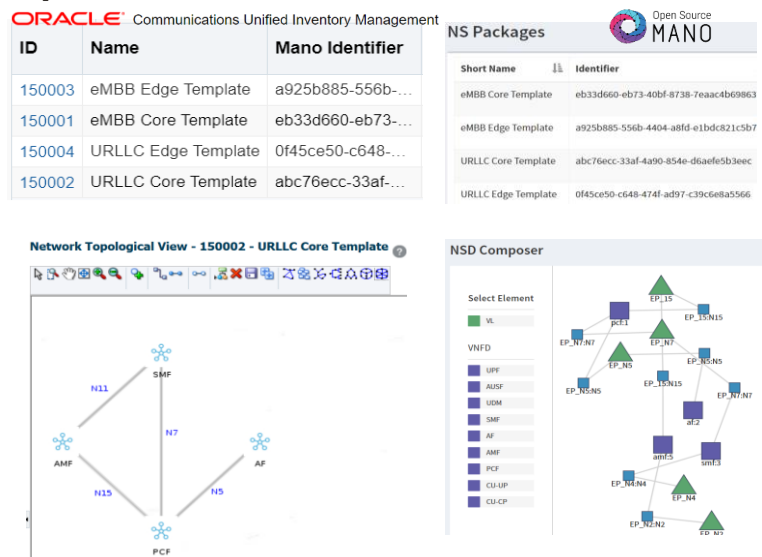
ORACLE® Communications Unified Inventory Management

| ID | Name | Mano Identifier |
|---|---|---|
| 150003 | eMBB Edge Template | a925b885-556b-... |
| 150001 | eMBB Core Template | eb33d660-eb73-... |
| 150004 | URLLC Edge Template | 0f45ce50-c648-... |
| 150002 | URLLC Core Template | abc76ecc-33af-... |

Open Source MANO

NS Packages

| Short Name | Identifier |
|---|---|
| eMBB Core Template | eb33d660-eb73-40bf-8738-7eaac4b69863 |
| eMBB Edge Template | a925b885-556b-4404-a8fd-e1bdc821c5b7 |
| URLLC Core Template | abc76ecc-33af-4a90-854e-d6aefe5b3eec |
| URLLC Edge Template | 0f45ce50-c648-474f-ad97-c39c6e8a5566 |

Network Topological View - 150002 - URLLC Core Template

SMF
N11
N7
AMF
AF
N15
N5
PCF

NSD Composer

Select Element
VL
VNFD
UPF
AUSF
UDM
SMF
AF
AMF
PCF
CU-UP
CU-CP

EP_15
pcf:1
EP_15:N15
EP_N7:N7
EP_N7
EP_N5
EP_N5:N5
EP_15:N15
EP_N5:N5
EP_N7:N7
af:2
amf:5
smf:3
EP_N4:N4
EP_N4
EP_N2:N2
EP_N2